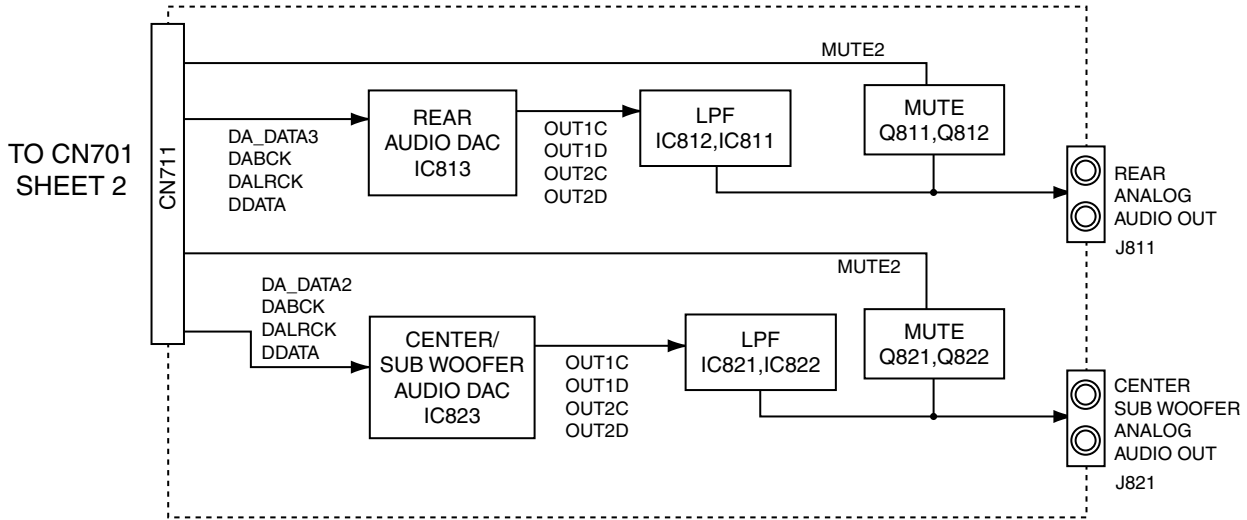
TO CN701
SHEET 2

CN711

MUTE2

DA_DATA3
DABCK
DALRCK
DDATA

REAR
AUDIO DAC
IC813

OUT1C
OUT1D
OUT2C
OUT2D

LPF
IC812,IC811

MUTE
Q811,Q812

REAR
ANALOG
AUDIO OUT

J811

MUTE2

DA_DATA2
DABCK
DALRCK
DDATA

CENTER/
SUB WOOFER
AUDIO DAC
IC823

OUT1C
OUT1D
OUT2C
OUT2D

LPF
IC821,IC822

MUTE
Q821,Q822

CENTER
SUB WOOFER
ANALOG
AUDIO OUT

J821